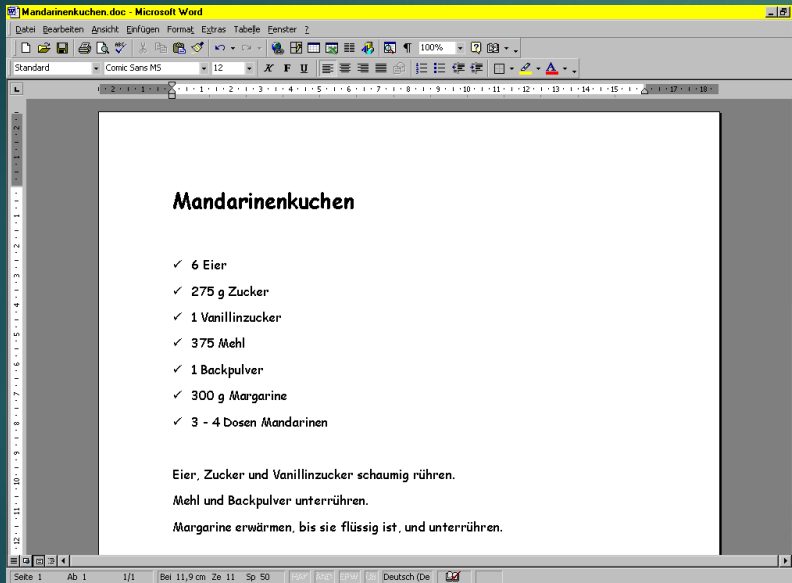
Mandarinenkuchen.doc - Microsoft Word

Datei Bearbeiten Ansicht Einfügen Format Extras Tabelle Fenster ?

100%

Standard Comic Sans MS 12

Mandarinenkuchen

✓ 6 Eier

✓ 275 g Zucker

✓ 1 Vanillinzucker

✓ 375 Mehl

✓ 1 Backpulver

✓ 300 g Margarine

✓ 3 - 4 Dosen Mandarinen

Eier, Zucker und Vanillinzucker schaumig rühren.

Mehl und Backpulver unterrühren.

Margarine erwärmen, bis sie flüssig ist, und unterrühren.

Seite 1 Ab 1 1/1 Bei 11,9 cm Ze 11 Sp 50 MAK ÄND ERW ÜB Deutsch (De